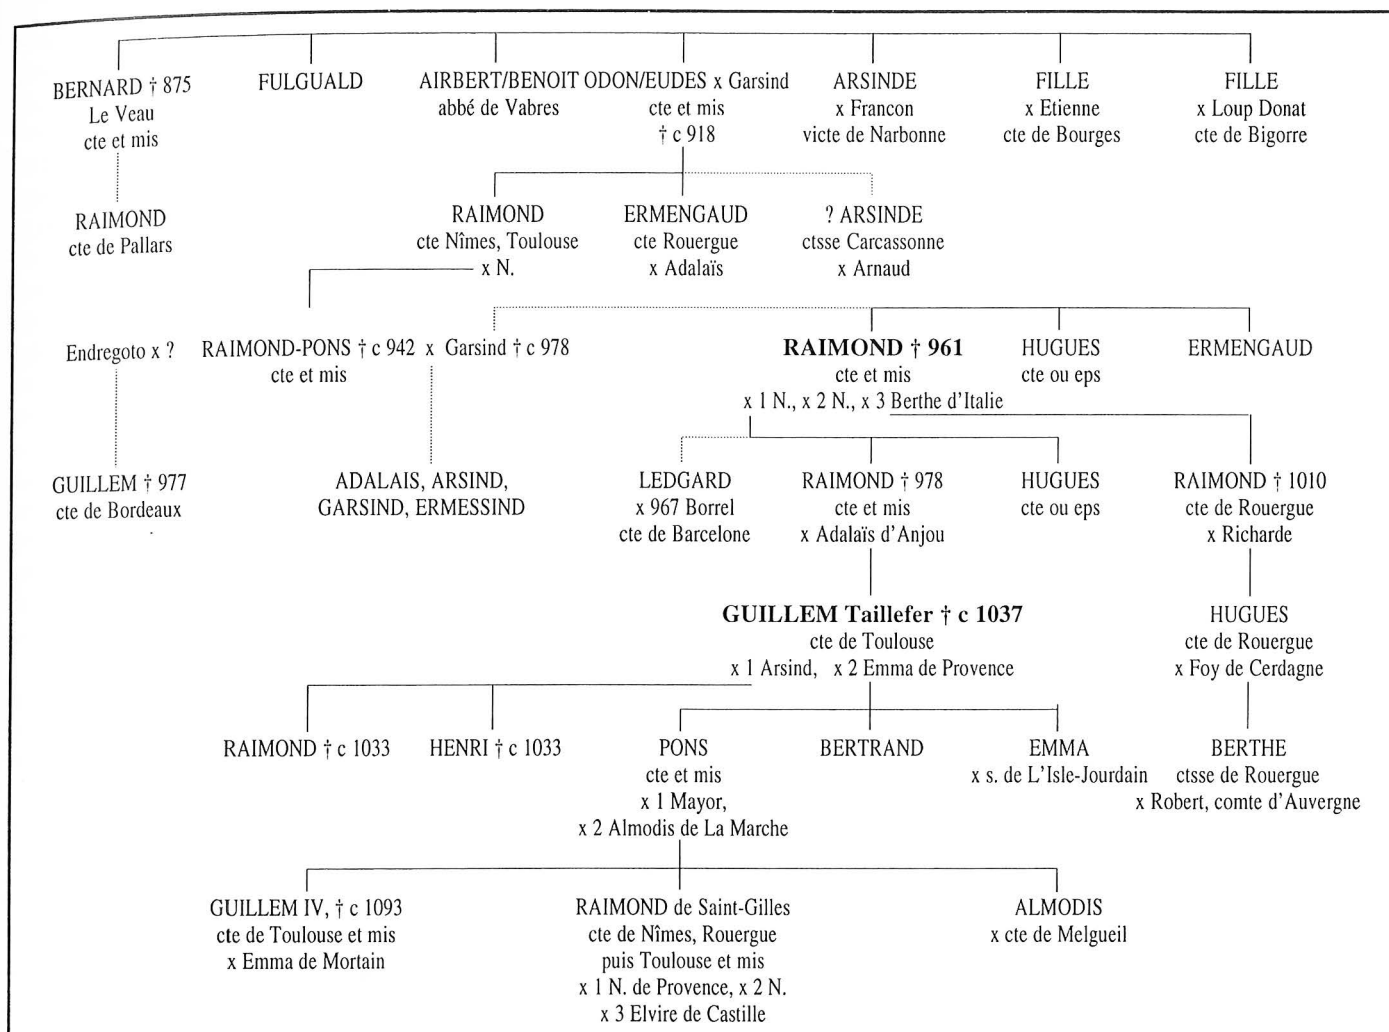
BERNARD † 875
Le Veau
cte et mis

FULGUALD

AIRBERT/BENOIT
abbé de Vabres

ODON/EUDES x Garsind
cte et mis
† c 918

ARSINDE
x Francon
victe de Narbonne

FILLE
x Etienne
cte de Bourges

FILLE
x Loup Donat
cte de Bigorre

RAIMOND
cte de Pallars

RAIMOND
cte Nîmes, Toulouse
x N.

ERMENGAUD
cte Rouergue
x Adalaïs

? ARSINDE
ctsse Carcassonne
x Arnaud

Endregoto x ?

RAIMOND-PONS † c 942 x Garsind † c 978
cte et mis

**RAIMOND † 961**
cte et mis
x 1 N., x 2 N., x 3 Berthe d'Italie

HUGUES
cte ou eps

ERMENGAUD

GUILLEM † 977
cte de Bordeaux

ADALAIS, ARSIND,
GARSIND, ERMESSIND

LEDGARD
x 967 Borrel
cte de Barcelone

RAIMOND † 978
cte et mis
x Adalaïs d'Anjou

HUGUES
cte ou eps

RAIMOND † 1010
cte de Rouergue
x Richarde

**GUILLEM Taillefer † c 1037**
cte de Toulouse
x 1 Arsind, x 2 Emma de Provence

HUGUES
cte de Rouergue
x Foy de Cerdagne

RAIMOND † c 1033

HENRI † c 1033

PONS
cte et mis
x 1 Mayor,
x 2 Almodis de La Marche

BERTRAND

EMMA
x s. de L'Isle-Jourdain

BERTHE
ctsse de Rouergue
x Robert, comte d'Auvergne

GUILLEM IV, † c 1093
cte de Toulouse et mis
x Emma de Mortain

RAIMOND de Saint-Gilles
cte de Nîmes, Rouergue
puis Toulouse et mis
x 1 N. de Provence, x 2 N.
x 3 Elvire de Castille

ALMODIS
x cte de Melgueil